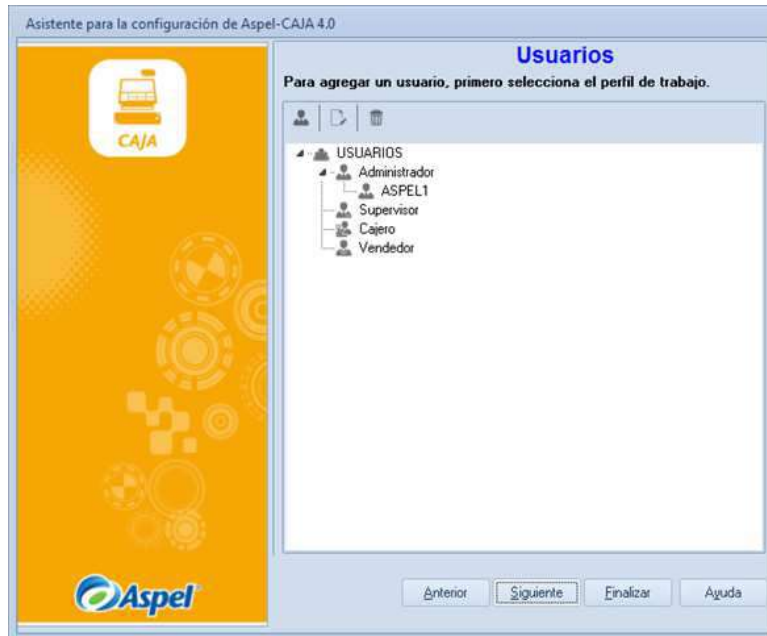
Asistente para la configuración de Aspel-CAJA 4.0

CAJA

Usuarios

Para agregar un usuario, primero selecciona el perfil de trabajo.

USUARIOS
Administrador
ASPEL1
Supervisor
Cajero
Vendedor

Aspel

Anterior
Siguiente
Finalizar
Ayuda